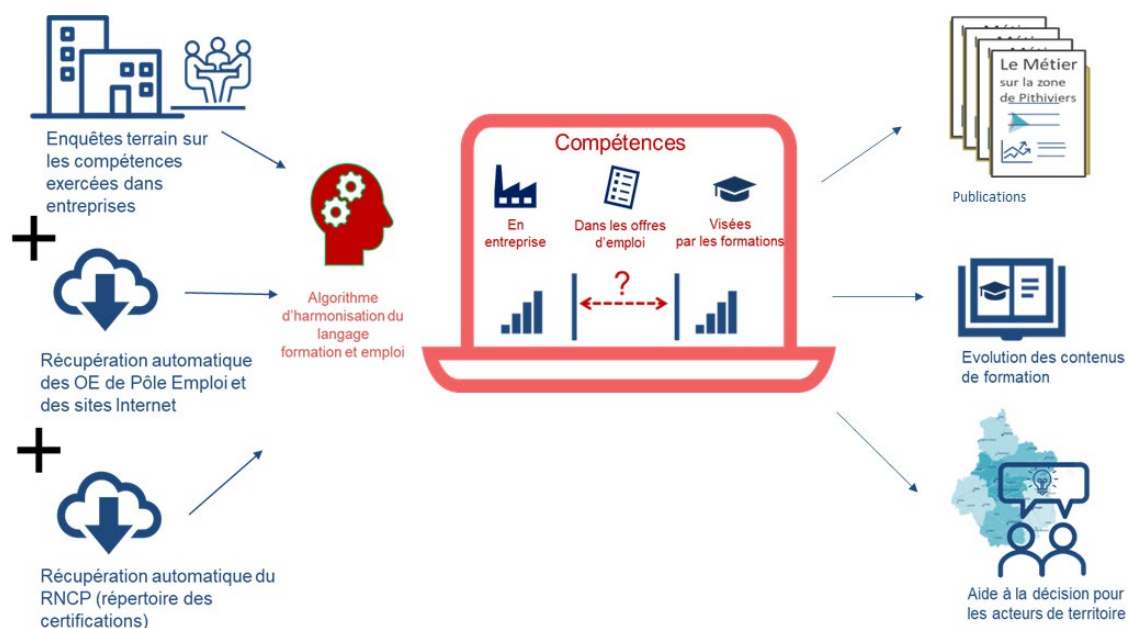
Enquêtes terrain sur les compétences exercées dans entreprises

+

Récupération automatique des OE de Pôle Emploi et des sites Internet

+

Récupération automatique du RNCP (répertoire des certifications)

Algorithme d'harmonisation du langage formation et emploi

Compétences

En entreprise

Dans les offres d'emploi

Visées par les formations

?

Le Métier sur la zone de Pithiviers

Publications

Evolution des contenus de formation

Aide à la décision pour les acteurs de territoire